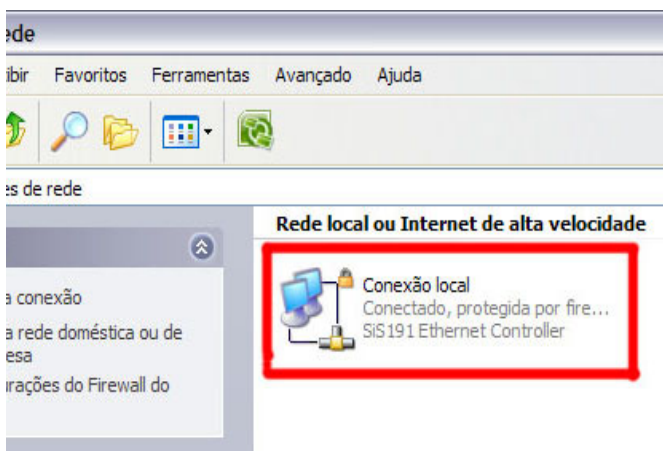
ede

ibir Favoritos Ferramentas Avançado Ajuda

es de rede

a conexão
a rede doméstica ou de
esa
urações do Firewall do

Rede local ou Internet de alta velocidade

Conexão local
Conectado, protegida por fire...
SiS191 Ethernet Controller